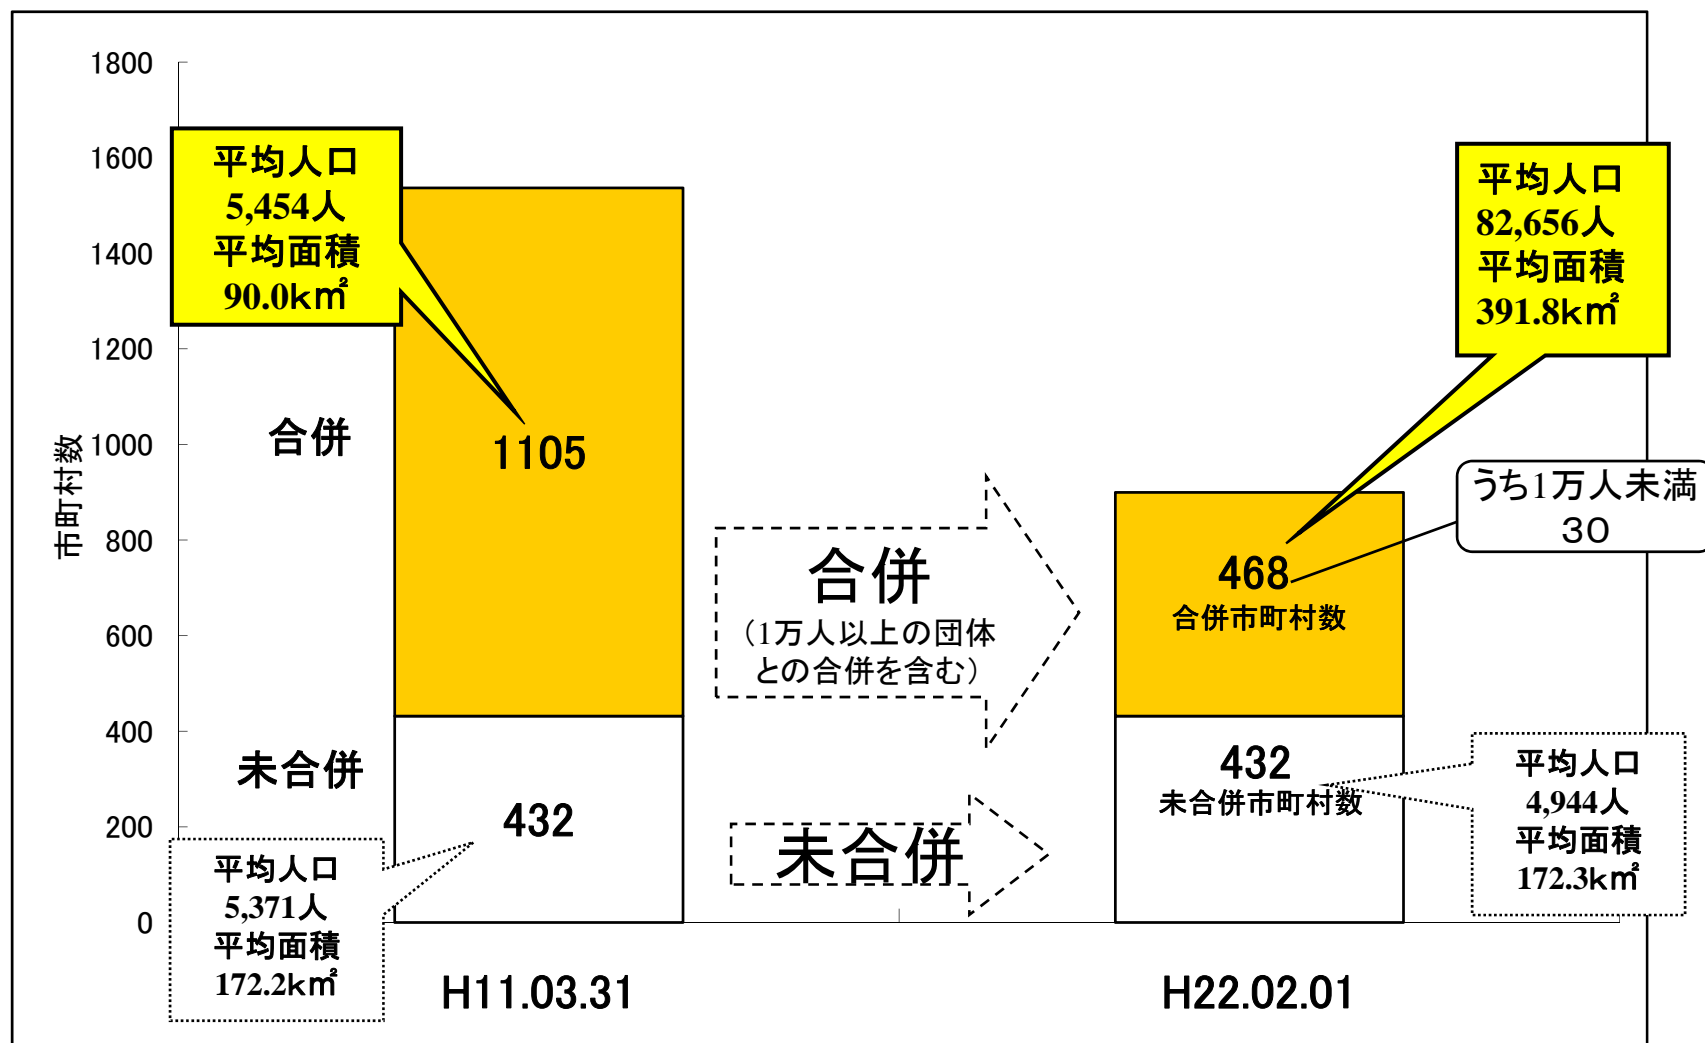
1800
1600
1400
1200
1000
800
600
400
200
0

市町村数

平均人口
5,454人
平均面積
90.0k㎡

合併

1105

未合併

432

平均人口
5,371人
平均面積
172.2k㎡

H11.03.31

合併
（1万人以上の団体との合併を含む）

未合併

平均人口
82,656人
平均面積
391.8k㎡

うち1万人未満
30

468
合併市町村数

432
未合併市町村数

平均人口
4,944人
平均面積
172.3k㎡

H22.02.01